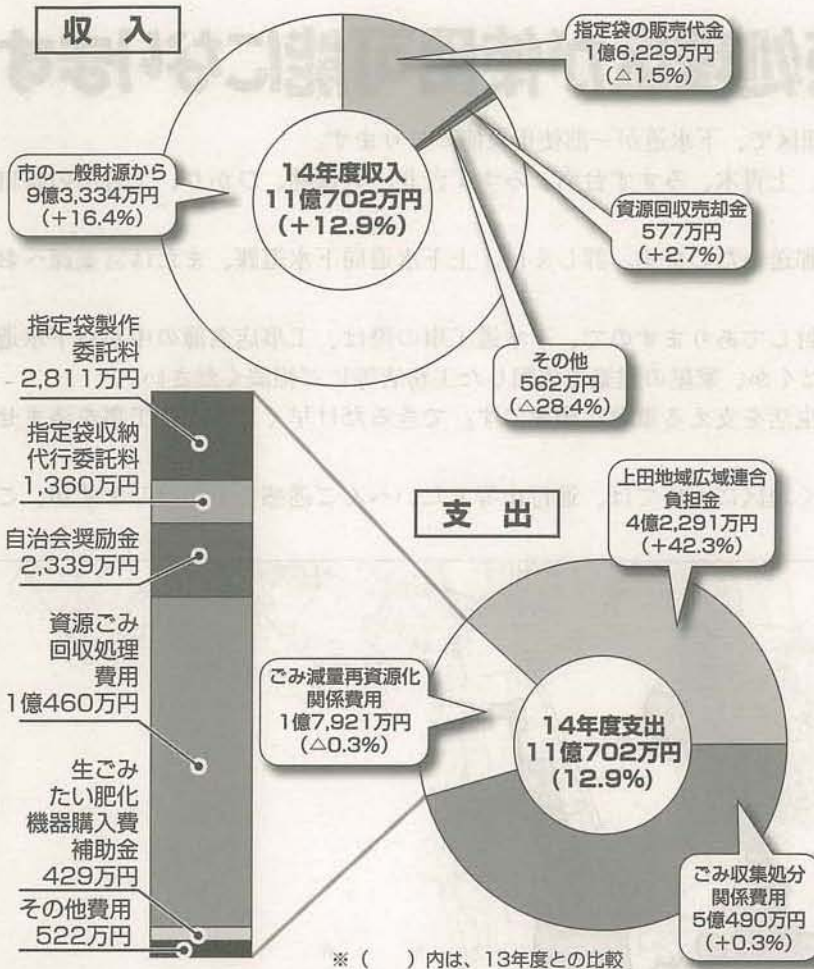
収入

指定袋の販売代金
1億6,229万円
(△1.5%)

市の一般財源から
9億3,334万円
(+16.4%)

14年度収入
11億702万円
(+12.9%)

資源回収売却金
577万円
(+2.7%)

その他
562万円
(△28.4%)

指定袋製作委託料
2,811万円

指定袋収納代行委託料
1,360万円

自治会奨励金
2,339万円

資源ごみ回収処理費用
1億460万円

生ごみたい肥化機器購入費補助金
429万円

その他費用
522万円

支出

上田地域広域連合負担金
4億2,291万円
(+42.3%)

ごみ減量再資源化関係費用
1億7,921万円
(△0.3%)

14年度支出
11億702万円
(12.9%)

ごみ収集処分関係費用
5億490万円
(+0.3%)

※( )内は、13年度との比較